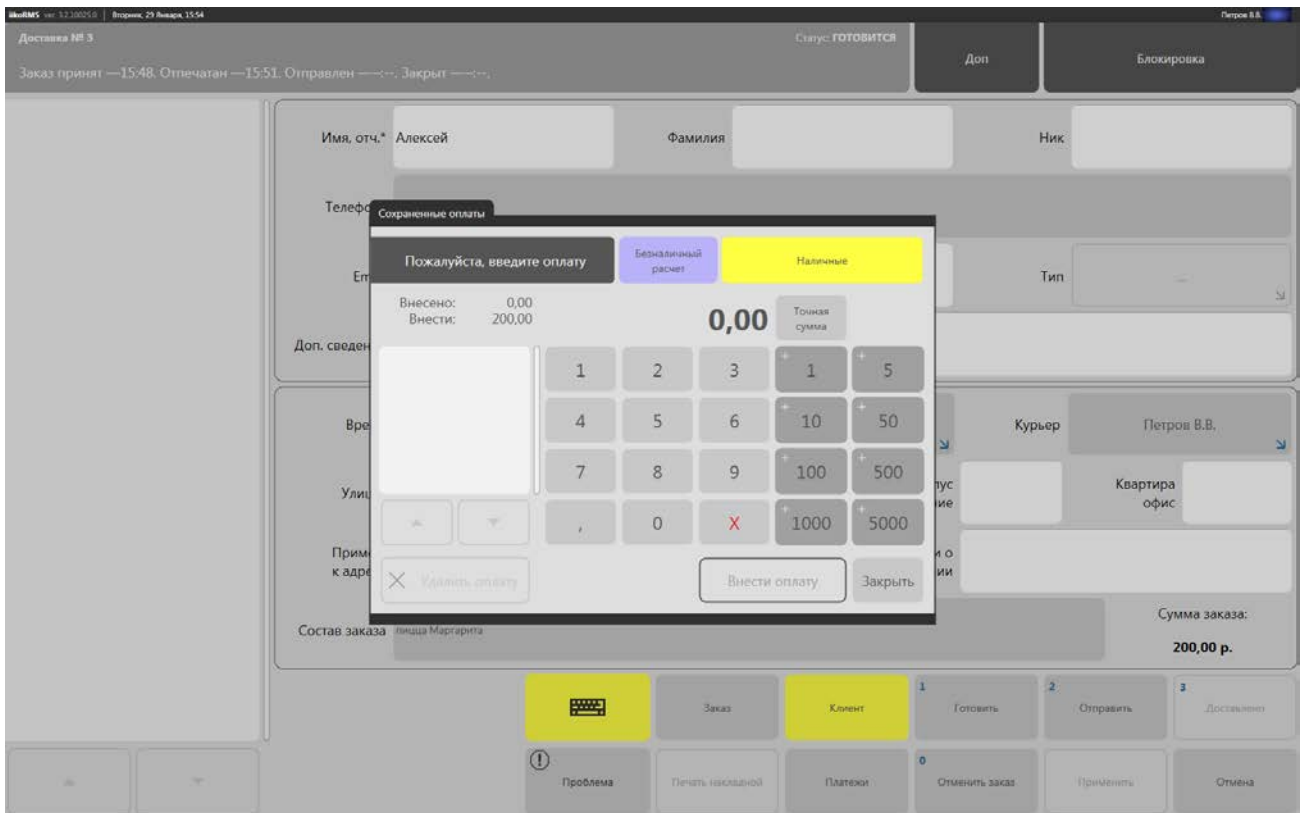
iikoRMS ver. 3.2.10025.0 | Вторник, 29 Января, 15:54

Петров В.В.

Доставка № 3

Заказ принят —15:48. Отпечатан —15:51. Отправлен —:—. Закрыт —:—.

Статус: ГОТОВИТСЯ

Доп

Блокировка

Имя, отч.* Алексей

Фамилия

Ник

Телефо

Em

Тип

Доп. сведен

Вре

Курьер

Петров В.В.

Улиц

пус ние

Квартира офис

Приме к адре

и о ии

Состав заказа Пицца Маргарита

Сумма заказа:

200,00 р.

Сохраненные оплаты

Пожалуйста, введите оплату

Безналичный расчет

Наличные

Внесено: 0,00
Внести: 200,00

0,00

Точная сумма

| 1 | 2 | 3 | +1 | +5 |
|---|---|---|---|---|
| 4 | 5 | 6 | +10 | +50 |
| 7 | 8 | 9 | +100 | +500 |
| , | 0 | X | +1000 | +5000 |

Удалить оплату

Внести оплату

Закрыть

Заказ

Клиент

1 Готовить

2 Отправить

3 Доставлен

Проблема

Печать накладной

Платежи

0 Отменить заказ

Применить

Отмена